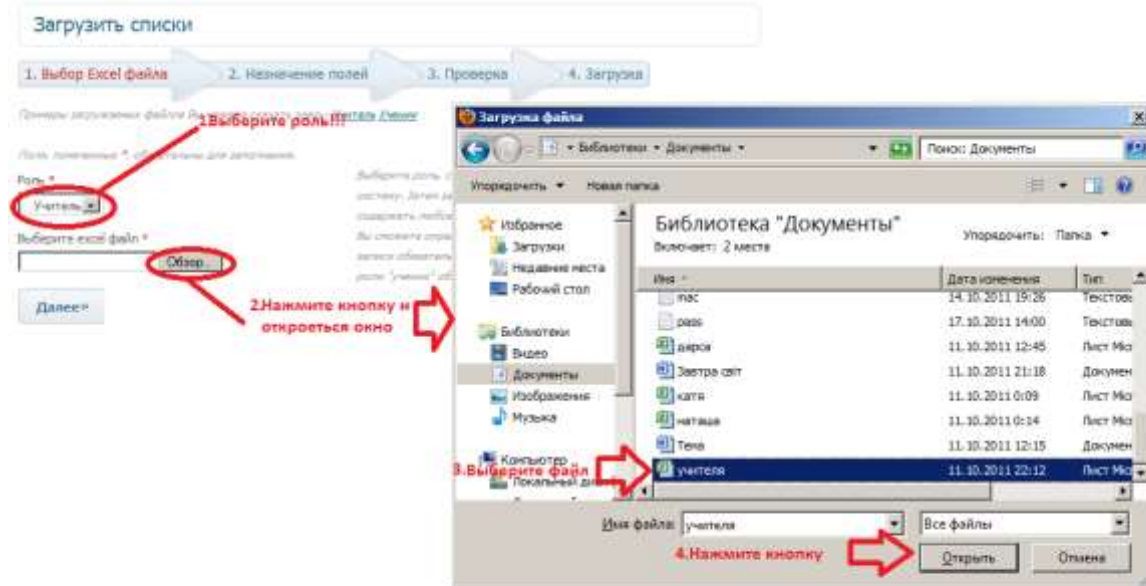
Загрузить списки

1. Выбор Excel файла
2. Назначение полей
3. Проверка
4. Загрузка

Примеры загружаемых файлов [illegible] Учитель Ученик

1.Выберите роль!!!

Поля, помеченные *, обязательны для заполнения.

Роль *
Учитель

Выберите excel файл *
Обзор...

Далее»

Выберите роль, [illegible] системы. Затем за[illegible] содержать любо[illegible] Вы сможете опре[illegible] записи обязательн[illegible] роли "ученик" об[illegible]

2.Нажмите кнопку и откроется окно

Загрузка файла

Библиотеки • Документы •

Поиск: Документы

Упорядочить ▾ Новая папка

Избранное
Загрузки
Недавние места
Рабочий стол

Библиотеки
Видео
Документы
Изображения
Музыка

Компьютер
Локальный ди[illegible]

Библиотека "Документы"
Включает: 2 места

Упорядочить: Папка ▾

| Имя | Дата изменения | Тип |
|---|---|---|
| mac | 14.10.2011 19:26 | Текстов |
| pass | 17.10.2011 14:00 | Текстов |
| вирок | 11.10.2011 12:45 | Лист Mic |
| Завтра світ | 11.10.2011 21:18 | Докумен |
| катя | 11.10.2011 0:09 | Лист Mic |
| наташа | 11.10.2011 0:14 | Лист Mic |
| Тена | 11.10.2011 12:15 | Докумен |
| учителя | 11.10.2011 22:12 | Лист Mic |

3.Выберите файл

Имя файла: учителя

Все файлы

4.Нажмите кнопку

Открыть

Отмена